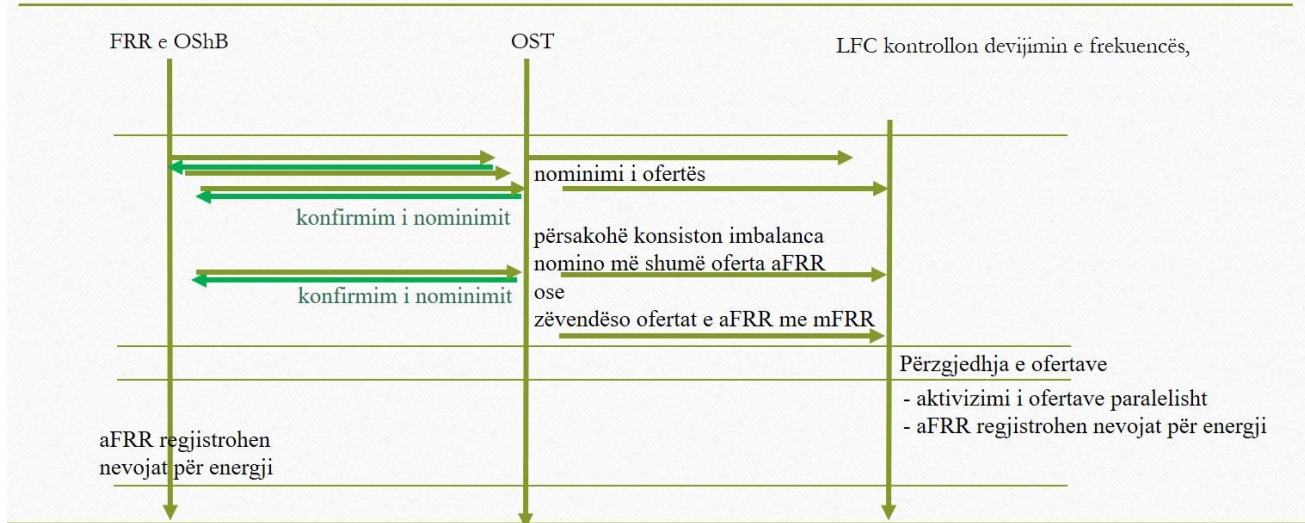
FRR e OShB

OST

LFC kontrollon devijimin e frekuencës,

nominimi i ofertës

konfirmim i nominimit

përsakohë konsiston imbalanca
nomino më shumë oferta aFRR
ose
zëvendëso ofertat e aFRR me mFRR

konfirmim i nominimit

Përzgjedhja e ofertave

- aktivizimi i ofertave paralelisht
- aFRR regjistrohen nevojat për energji

aFRR regjistrohen nevojat për energji